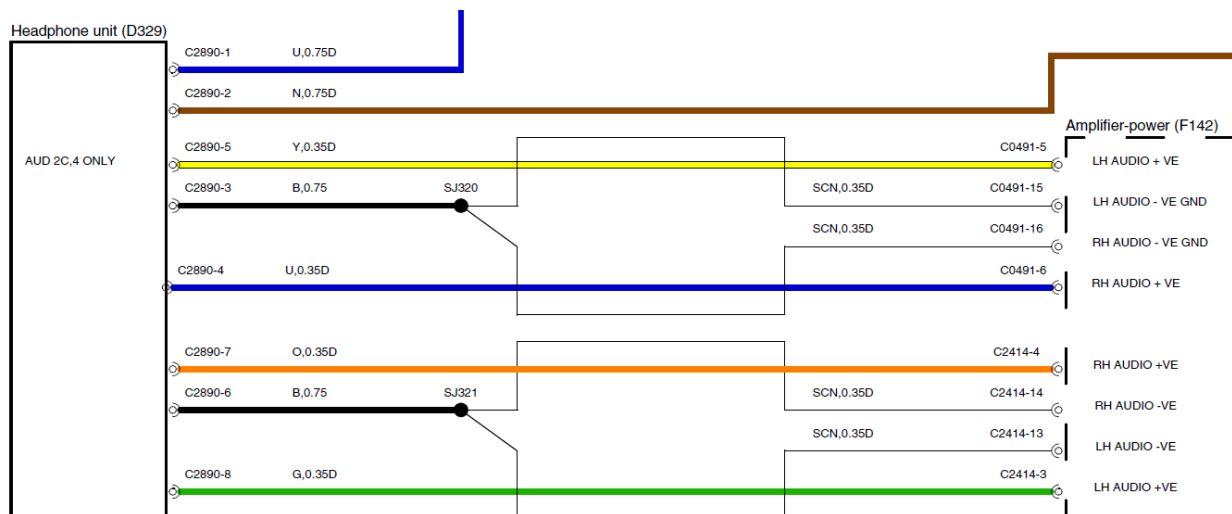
Headphone unit (D329)

C2890-1 U,0.75D

C2890-2 N,0.75D

Amplifier-power (F142)

AUD 2C,4 ONLY

C2890-5 Y,0.35D C0491-5 LH AUDIO + VE

C2890-3 B,0.75 SJ320 SCN,0.35D C0491-15 LH AUDIO - VE GND

SCN,0.35D C0491-16 RH AUDIO - VE GND

C2890-4 U,0.35D C0491-6 RH AUDIO + VE

C2890-7 O,0.35D C2414-4 RH AUDIO +VE

C2890-6 B,0.75 SJ321 SCN,0.35D C2414-14 RH AUDIO -VE

SCN,0.35D C2414-13 LH AUDIO -VE

C2890-8 G,0.35D C2414-3 LH AUDIO +VE